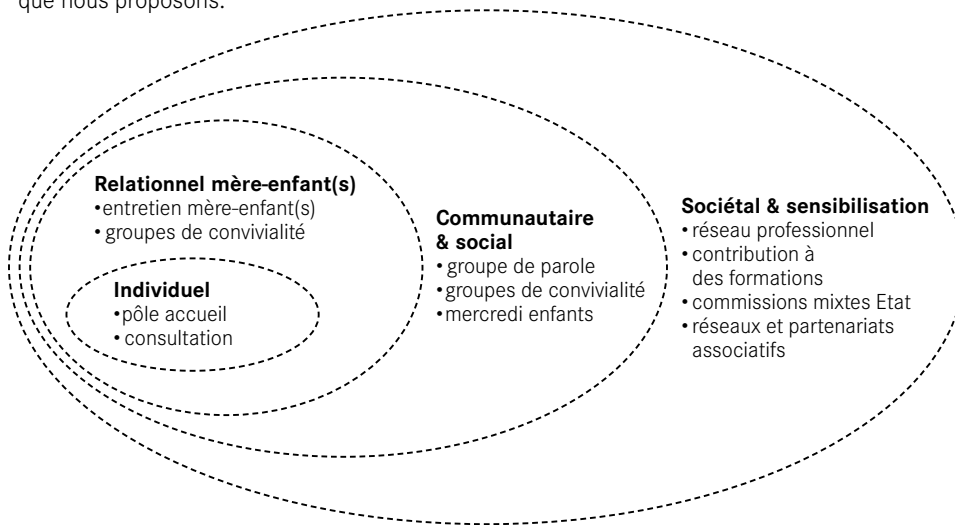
que nous proposons.

**Relationnel mère-enfant(s)**
• entretien mère-enfant(s)
• groupes de convivialité

**Individuel**
• pôle accueil
• consultation

**Communautaire & social**
• groupe de parole
• groupes de convivialité
• mercredi enfants

**Sociétal & sensibilisation**
• réseau professionnel
• contribution à des formations
• commissions mixtes Etat
• réseaux et partenariats associatifs